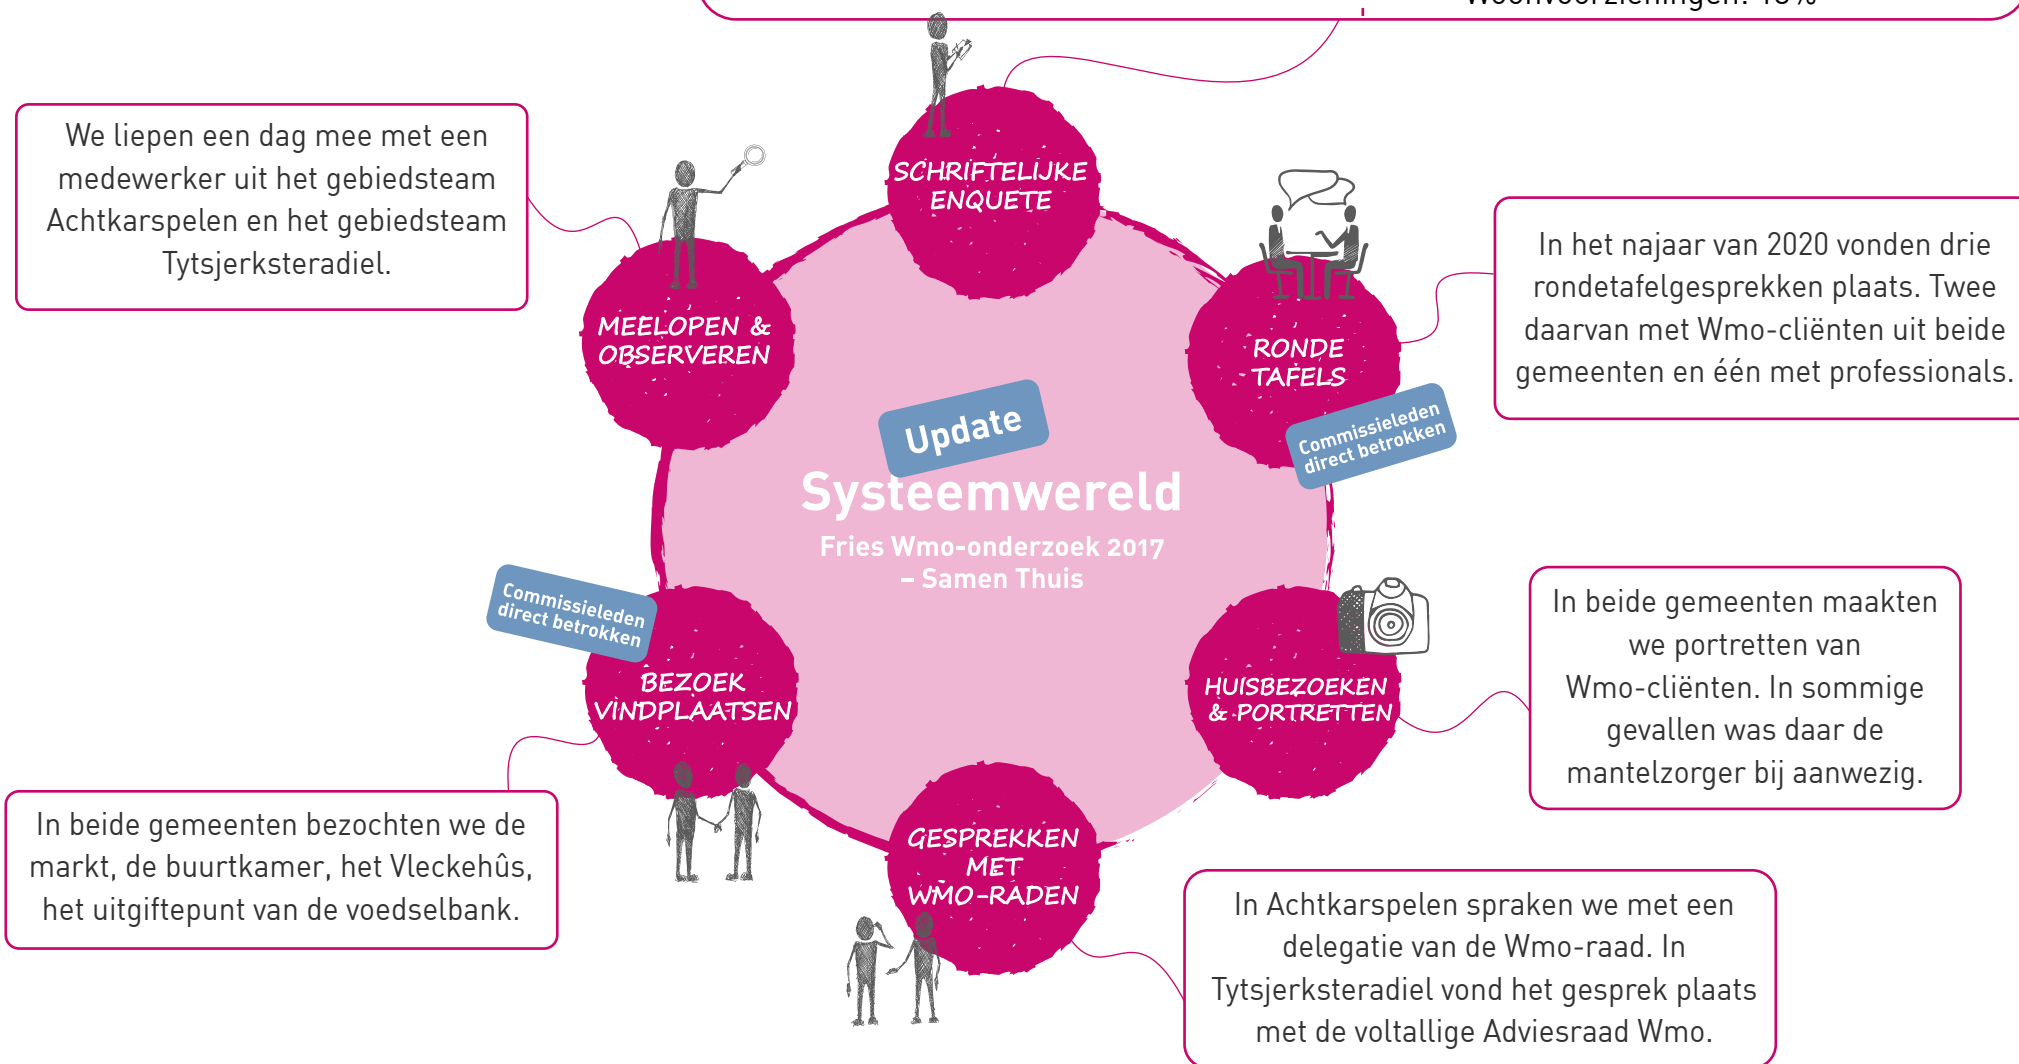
Woonvoorzieningen: 48%

We liepen een dag mee met een medewerker uit het gebiedsteam Achtkarspelen en het gebiedsteam Tytsjerksteradiel.

SCHRIFTELIJKE ENQUETE

MEELOPEN & OBSERVEREN

RONDE TAFELS

Commissieleden direct betrokken

In het najaar van 2020 vonden drie rondetafelgesprekken plaats. Twee daarvan met Wmo-cliënten uit beide gemeenten en één met professionals.

Update

Systeemwereld

Fries Wmo-onderzoek 2017 – Samen Thuis

Commissieleden direct betrokken

BEZOEK VINDPLAATSEN

HUISBEZOEKEN & PORTRETTEN

In beide gemeenten maakten we portretten van Wmo-cliënten. In sommige gevallen was daar de mantelzorger bij aanwezig.

In beide gemeenten bezochten we de markt, de buurtkamer, het Vleckehûs, het uitgiftepunt van de voedselbank.

GESPREKKEN MET WMO-RADEN

In Achtkarspelen spraken we met een delegatie van de Wmo-raad. In Tytsjerksteradiel vond het gesprek plaats met de voltallige Adviesraad Wmo.